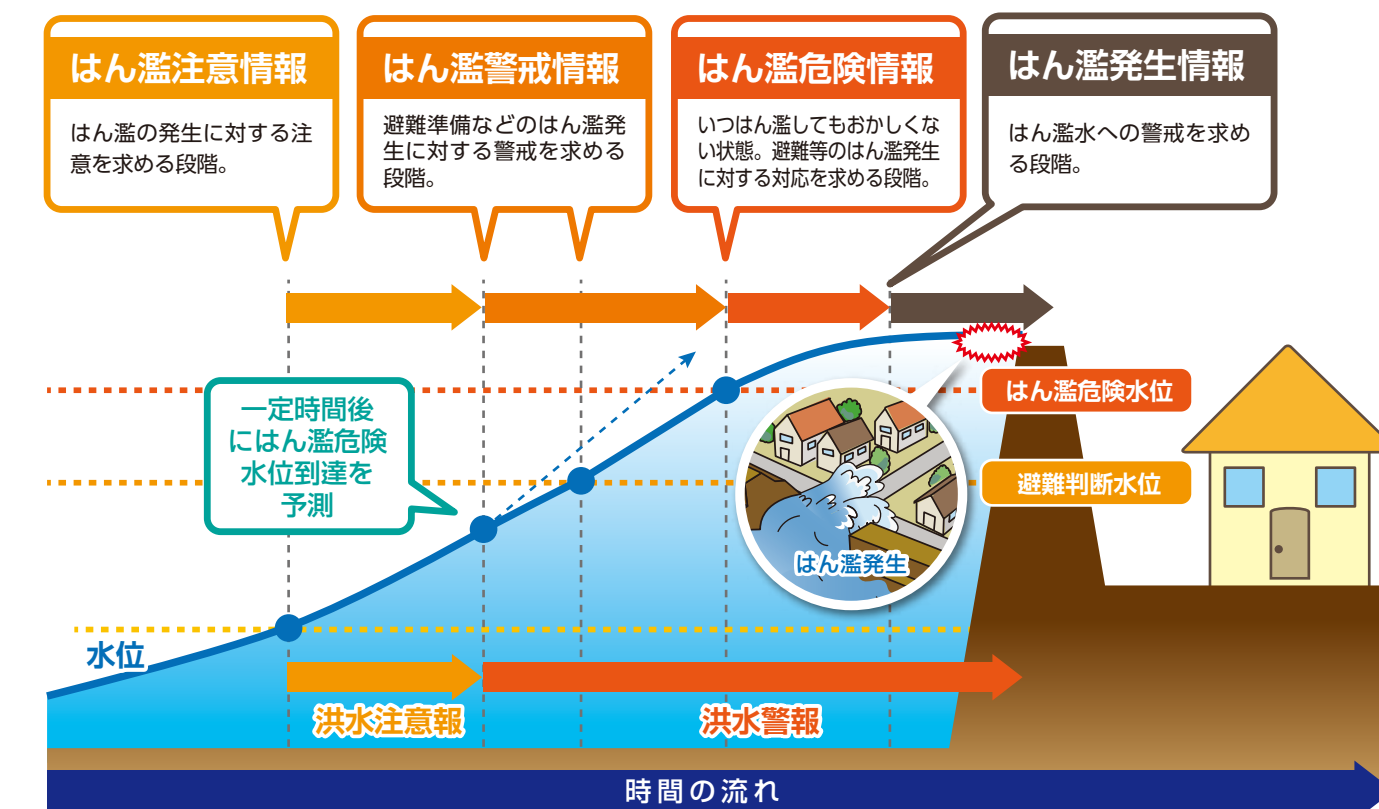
はん濫注意情報

はん濫の発生に対する注意を求める段階。

はん濫警戒情報

避難準備などのはん濫発生に対する警戒を求める段階。

はん濫危険情報

いつはん濫してもおかしくない状態。避難等のはん濫発生に対する対応を求める段階。

はん濫発生情報

はん濫水への警戒を求める段階。

一定時間後にはん濫危険水位到達を予測

はん濫危険水位

避難判断水位

はん濫発生

水位

洪水注意報

洪水警報

時間の流れ